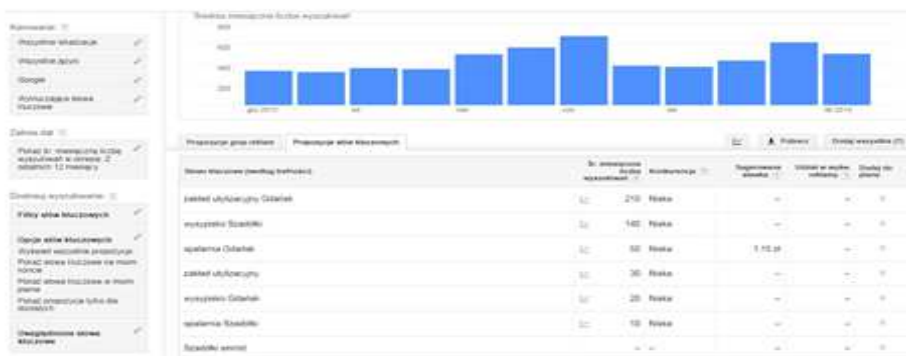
Kierowanie

Wszystkie lokalizacje

Wszystkie języki

Google

Wykluczające słowa kluczowe

Zakres dat

Pokaż śr. miesięczną liczbę wyszukiwań w okresie: 2 ostatnich 12 miesięcy

Dostosuj wyszukiwanie

Filtry słów kluczowych

Opcje słów kluczowych

Wyświetl wszystkie propozycje

Pokaż słowa kluczowe na moim koncie

Pokaż słowa kluczowe w moim planie

Pokaż propozycje tylko dla domeny

Uwzględnione słowa kluczowe

Średnia miesięczna liczba wyszukiwań

800

600

400

200

gru 2012

lut

kwi

cze

sie

paź 2013

Propozycje grup reklam

Propozycje słów kluczowych

Pobierz

Dodaj wszystkie

| Słowa kluczowe (według trafności) | | Śr. miesięczna liczba wyszukiwań | Konkurencja | Sugerowana stawka | Udział w wyśw. reklamy | Dodaj do planu |
|---|---|---|---|---|---|---|
| zakład utylizacyjny Gdańsk | | 210 | Niska | – | – | » |
| wszystko Szadółki | | 140 | Niska | – | – | » |
| spalarnia Gdańsk | | 50 | Niska | 1,15 zł | – | » |
| zakład utylizacyjny | | 30 | Niska | – | – | » |
| wysypisko Gdańsk | | 20 | Niska | – | – | » |
| spalarnia Szadółki | | 10 | Niska | – | – | » |
| Szadółki wersol | | – | – | | | |